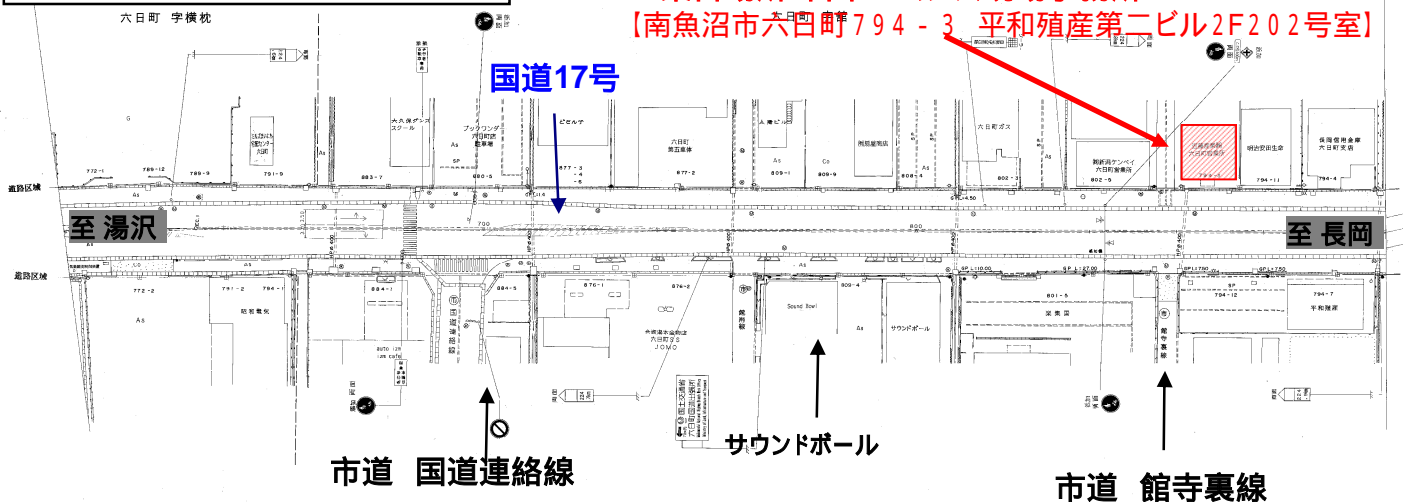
六日町 字横枕

【南魚沼市六日町794－3 平和殖産第二ビル2F202号室】

国道17号

至 湯沢

至 長岡

道路区域

道路区域

大久保ダンス スクール

ブックワンダー 六日町店 駐車場

ぴえんず

六日町 第五車庫

六日町ガス

新潟県テンベイ 六日町倉庫

明治安田生命

保険信用金庫 六日町支店

794-11

794-4

794-12

794-7

平和殖産

801-5

栄業園

サウンドボール

Sound Bowl

809-4

876-1

876-2

884-1

884-5

772-2

781-2

772-1

789-9

791-5

883-7

As

ENEOS 六日町SS JOMO

国道連絡線

館寺裏線

サウンドボール

市道 国道連絡線

市道 館寺裏線